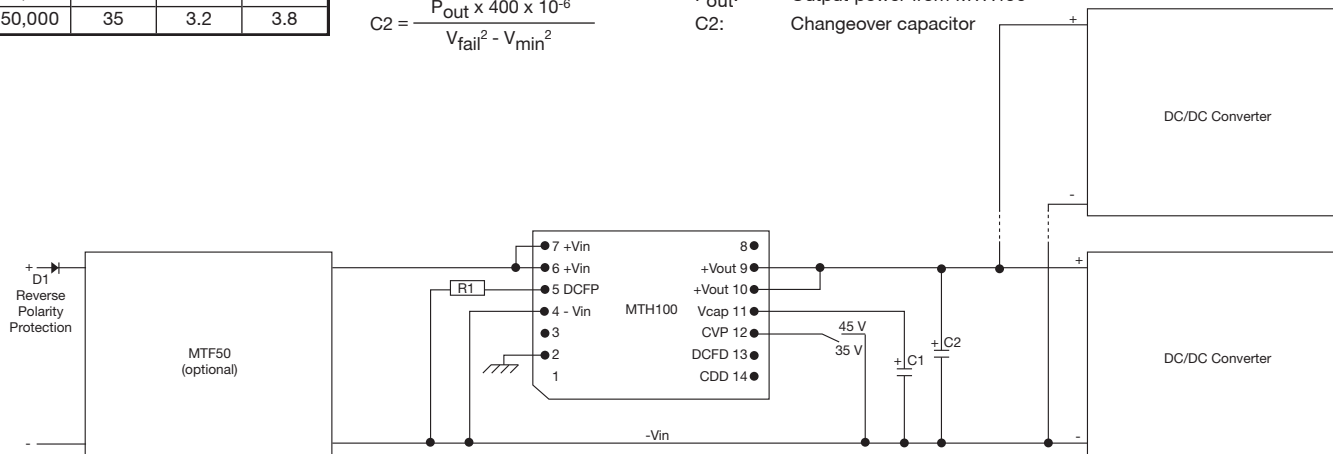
| 50,000 | 35 | 3.2 | 3.8 |
|---|---|---|---|

$C2 = \frac{P_{out} \times 400 \times 10^{-6}}{V_{fail}^2 - V_{min}^2}$

$P_{out}$: Output power from MTH100
C2: Changeover capacitor

+
DC/DC Converter
-

+
D1
Reverse
Polarity
Protection

MTF50
(optional)

-

R1

7 +Vin
6 +Vin
5 DCFP
4 - Vin
3
2
1

MTH100

8
+Vout 9
+Vout 10
Vcap 11
CVP 12
DCFD 13
CDD 14

45 V
35 V

+ C1
+ C2

-Vin

+
DC/DC Converter
-